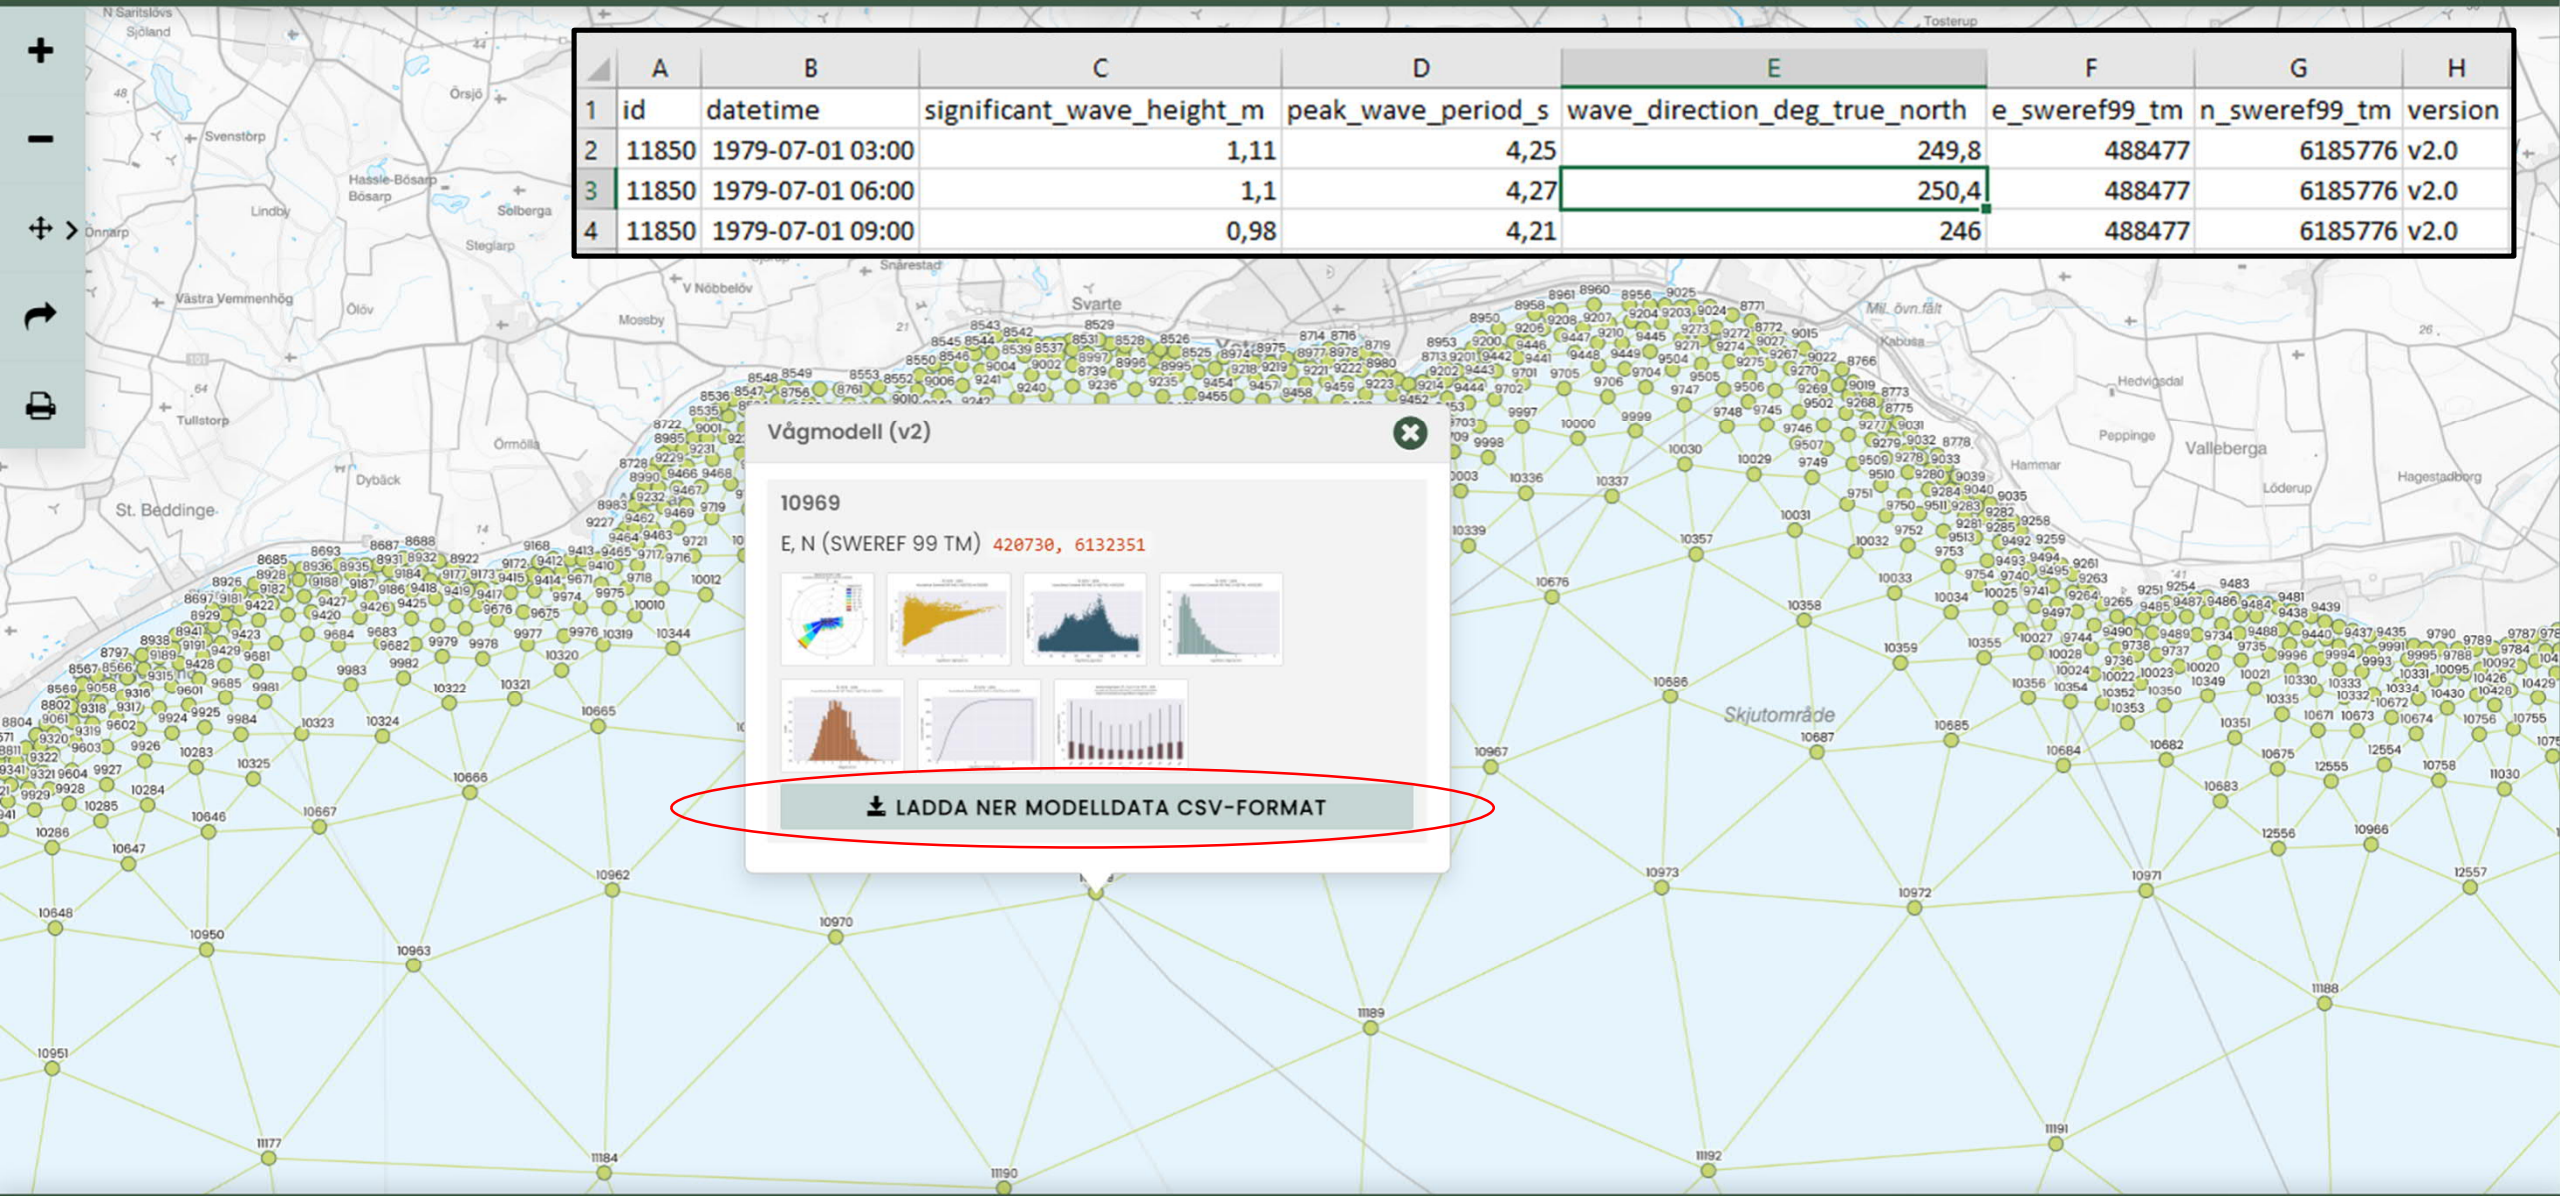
|   | A | B | C | D | E | F | G | H |
|---|---|---|---|---|---|---|---|---|
| 1 | id | datetime | significant_wave_height_m | peak_wave_period_s | wave_direction_deg_true_north | e_sweref99_tm | n_sweref99_tm | version |
| 2 | 11850 | 1979-07-01 03:00 | 1,11 | 4,25 | 249,8 | 488477 | 6185776 | v2.0 |
| 3 | 11850 | 1979-07-01 06:00 | 1,1 | 4,27 | 250,4 | 488477 | 6185776 | v2.0 |
| 4 | 11850 | 1979-07-01 09:00 | 0,98 | 4,21 | 246 | 488477 | 6185776 | v2.0 |

Vågmodell (v2)

10969

E, N (SWEREF 99 TM) 420730, 6132351

LADDA NER MODELLDATA CSV-FORMAT

St. Beddinge
Svarte
Valleberga
Skjutområde
Svenstorp
Lindby
Steglarp
Solberga
Örsjö
Västra Vemmenhög
Ölöv
Mossby
Tullstorp
Dybäck
Örmölla
Hammar
Peppinge
Hedvigsdal
Löderup
Hagestadborg
Snårestad
V Nöbbelöv
Hassle-Bösarp
Bösarp
Önnarp
N Saritslövs
Sjöland
Tosterup
Kabusa